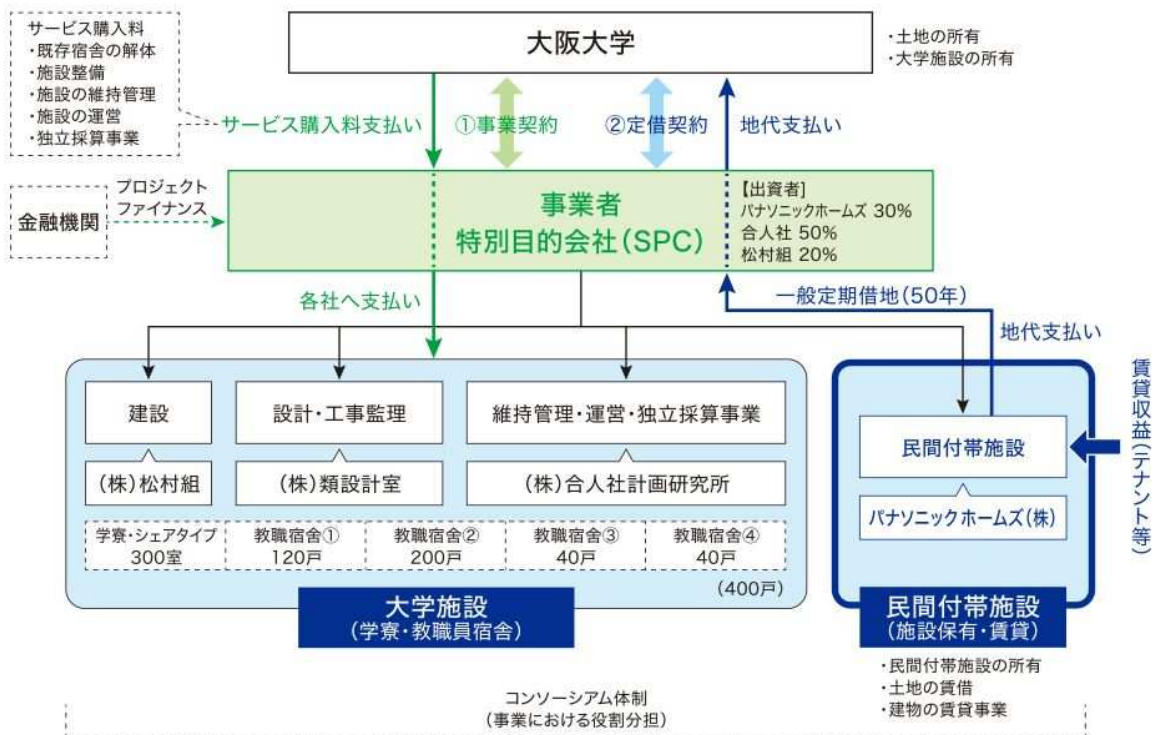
サービス購入料
・既存宿舎の解体
・施設整備
・施設の維持管理
・施設の運営
・独立採算事業

大阪大学

・土地の所有
・大学施設の所有

サービス購入料支払い

①事業契約

②定借契約

地代支払い

金融機関

プロジェクト
ファイナンス

事業者
特別目的会社(SPC)

【出資者】
パナソニックホームズ 30%
合人社 50%
松村組 20%

各社へ支払い

一般定期借地(50年)

地代支払い

賃貸収益(テナント等)

建設

(株)松村組

設計・工事監理

(株)類設計室

維持管理・運営・独立採算事業

(株)合人社計画研究所

| 学寮・シェアタイプ 300室 | 教職宿舎① 120戸 | 教職宿舎② 200戸 | 教職宿舎③ 40戸 | 教職宿舎④ 40戸 |
|---|---|---|---|---|

(400戸)

大学施設
(学寮・教職員宿舎)

民間付帯施設

パナソニックホームズ(株)

民間付帯施設
(施設保有・賃貸)

・民間付帯施設の所有
・土地の賃借
・建物の賃貸事業

コンソーシアム体制
(事業における役割分担)